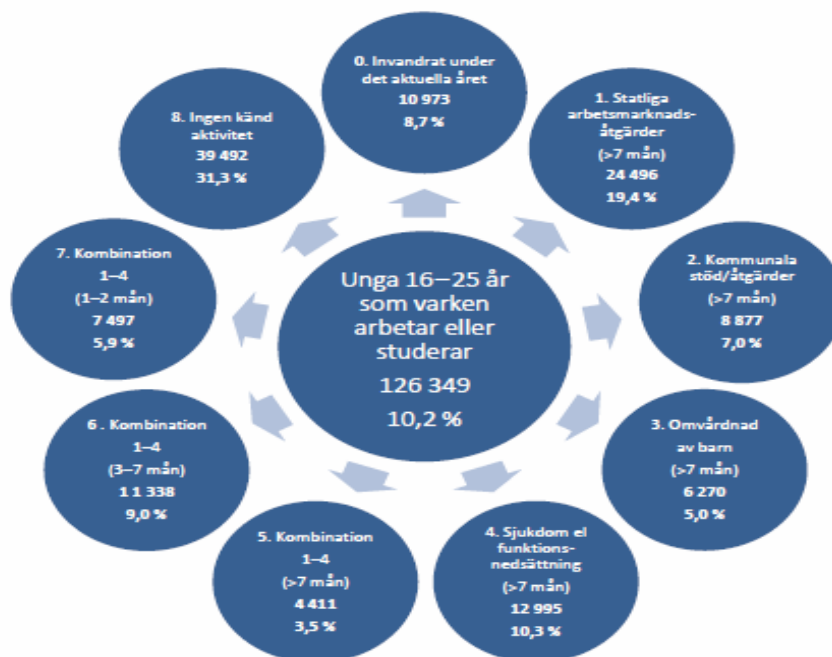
Unga 16–25 år som varken arbetar eller studerar
126 349
10,2 %

0. Invandrat under det aktuella året
10 973
8,7 %

1. Statliga arbetsmarknadsåtgärder
(>7 mån)
24 496
19,4 %

2. Kommunala stöd/åtgärder
(>7 mån)
8 877
7,0 %

3. Omvårdnad av barn
(>7 mån)
6 270
5,0 %

4. Sjukdom el funktionsnedsättning
(>7 mån)
12 995
10,3 %

5. Kombination
1–4
(>7 mån)
4 411
3,5 %

6 . Kombination
1–4
(3–7 mån)
1 1 338
9,0 %

7. Kombination
1–4
(1–2 mån)
7 497
5,9 %

8. Ingen känd aktivitet
39 492
31,3 %